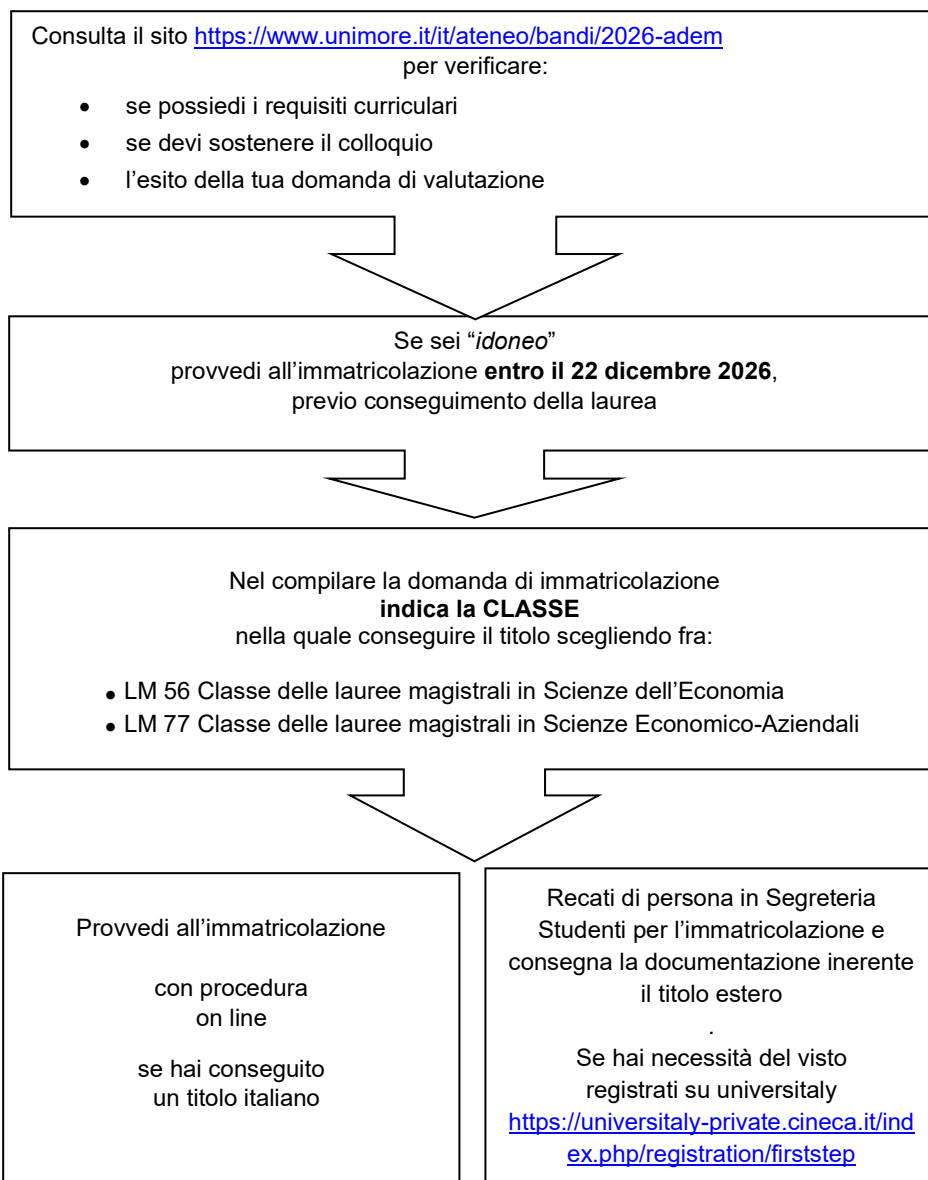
Consulta il sito https://www.unimore.it/it/ateneo/bandi/2026-adem per verificare:

- se possiedi i requisiti curriculari
- se devi sostenere il colloquio
- l'esito della tua domanda di valutazione

Se sei "*idoneo*"
provvedi all'immatricolazione **entro il 22 dicembre 2026**,
previo conseguimento della laurea

Nel compilare la domanda di immatricolazione
**indica la CLASSE**
nella quale conseguire il titolo scegliendo fra:

- LM 56 Classe delle lauree magistrali in Scienze dell'Economia
- LM 77 Classe delle lauree magistrali in Scienze Economico-Aziendali

Provvedi all'immatricolazione

con procedura on line

se hai conseguito un titolo italiano

Recati di persona in Segreteria Studenti per l'immatricolazione e consegna la documentazione inerente il titolo estero

.

Se hai necessità del visto registrati su universitaly https://universitaly-private.cineca.it/index.php/registration/firststep